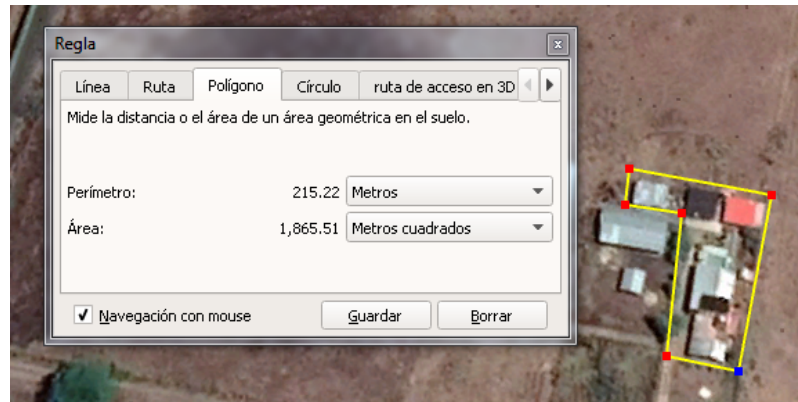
Regla

Línea | Ruta | Polígono | Círculo | ruta de acceso en 3D

Mide la distancia o el área de un área geométrica en el suelo.

Perímetro: 215.22 Metros

Área: 1,865.51 Metros cuadrados

✓ Navegación con mouse

Guardar

Borrar